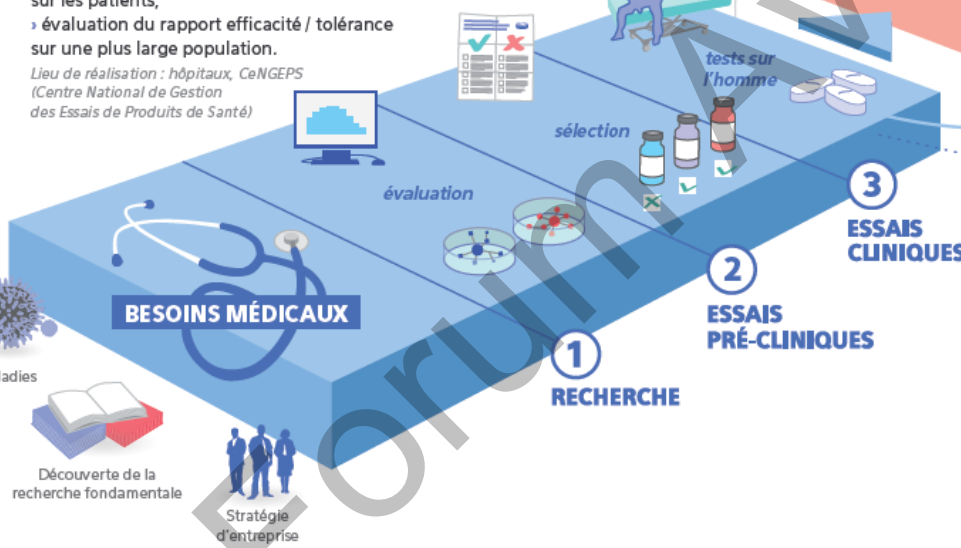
sur les patients,
› évaluation du rapport efficacité / tolérance sur une plus large population.

Lieu de réalisation : hôpitaux, CeNGEPS (Centre National de Gestion des Essais de Produits de Santé)

tests sur l'homme

sélection

évaluation

BESOINS MÉDICAUX

3 ESSAIS CLINIQUES

2 ESSAIS PRÉ-CLINIQUES

1 RECHERCHE

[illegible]ladies

Découverte de la recherche fondamentale

Stratégie d'entreprise

Forum